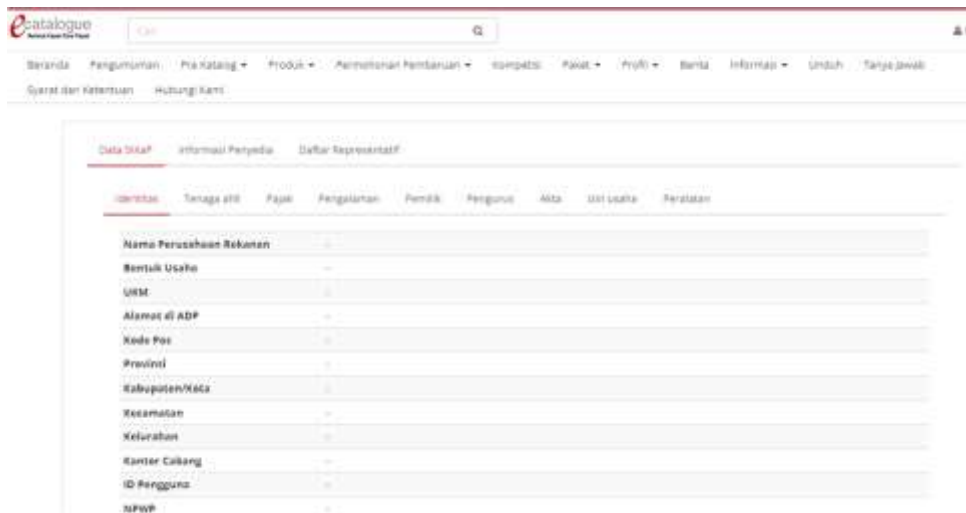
ecatalogue
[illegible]

Cari

Beranda Pengumuman Pra Katalog ▾ Produk ▾ Permohonan Pembaruan ▾ Kompetisi Paket ▾ Profil ▾ Berita Informasi ▾ Unduh Tanya Jawab Syarat dan Ketentuan Hubungi Kami

Data Sikap Informasi Penyedia Daftar Representatif

Identitas Tenaga ahli Pajak Pengalaman Pemilik Pengurus Akta Izin usaha Peralatan

| | |
|---|---|
| Nama Perusahaan Rekanan | - |
| Bentuk Usaha | - |
| UKM | - |
| Alamat di ADP | - |
| Kode Pos | - |
| Provinsi | - |
| Kabupaten/Kota | - |
| Kecamatan | - |
| Kelurahan | - |
| Kantor Cabang | - |
| ID Pengguna | - |
| NPWP | - |